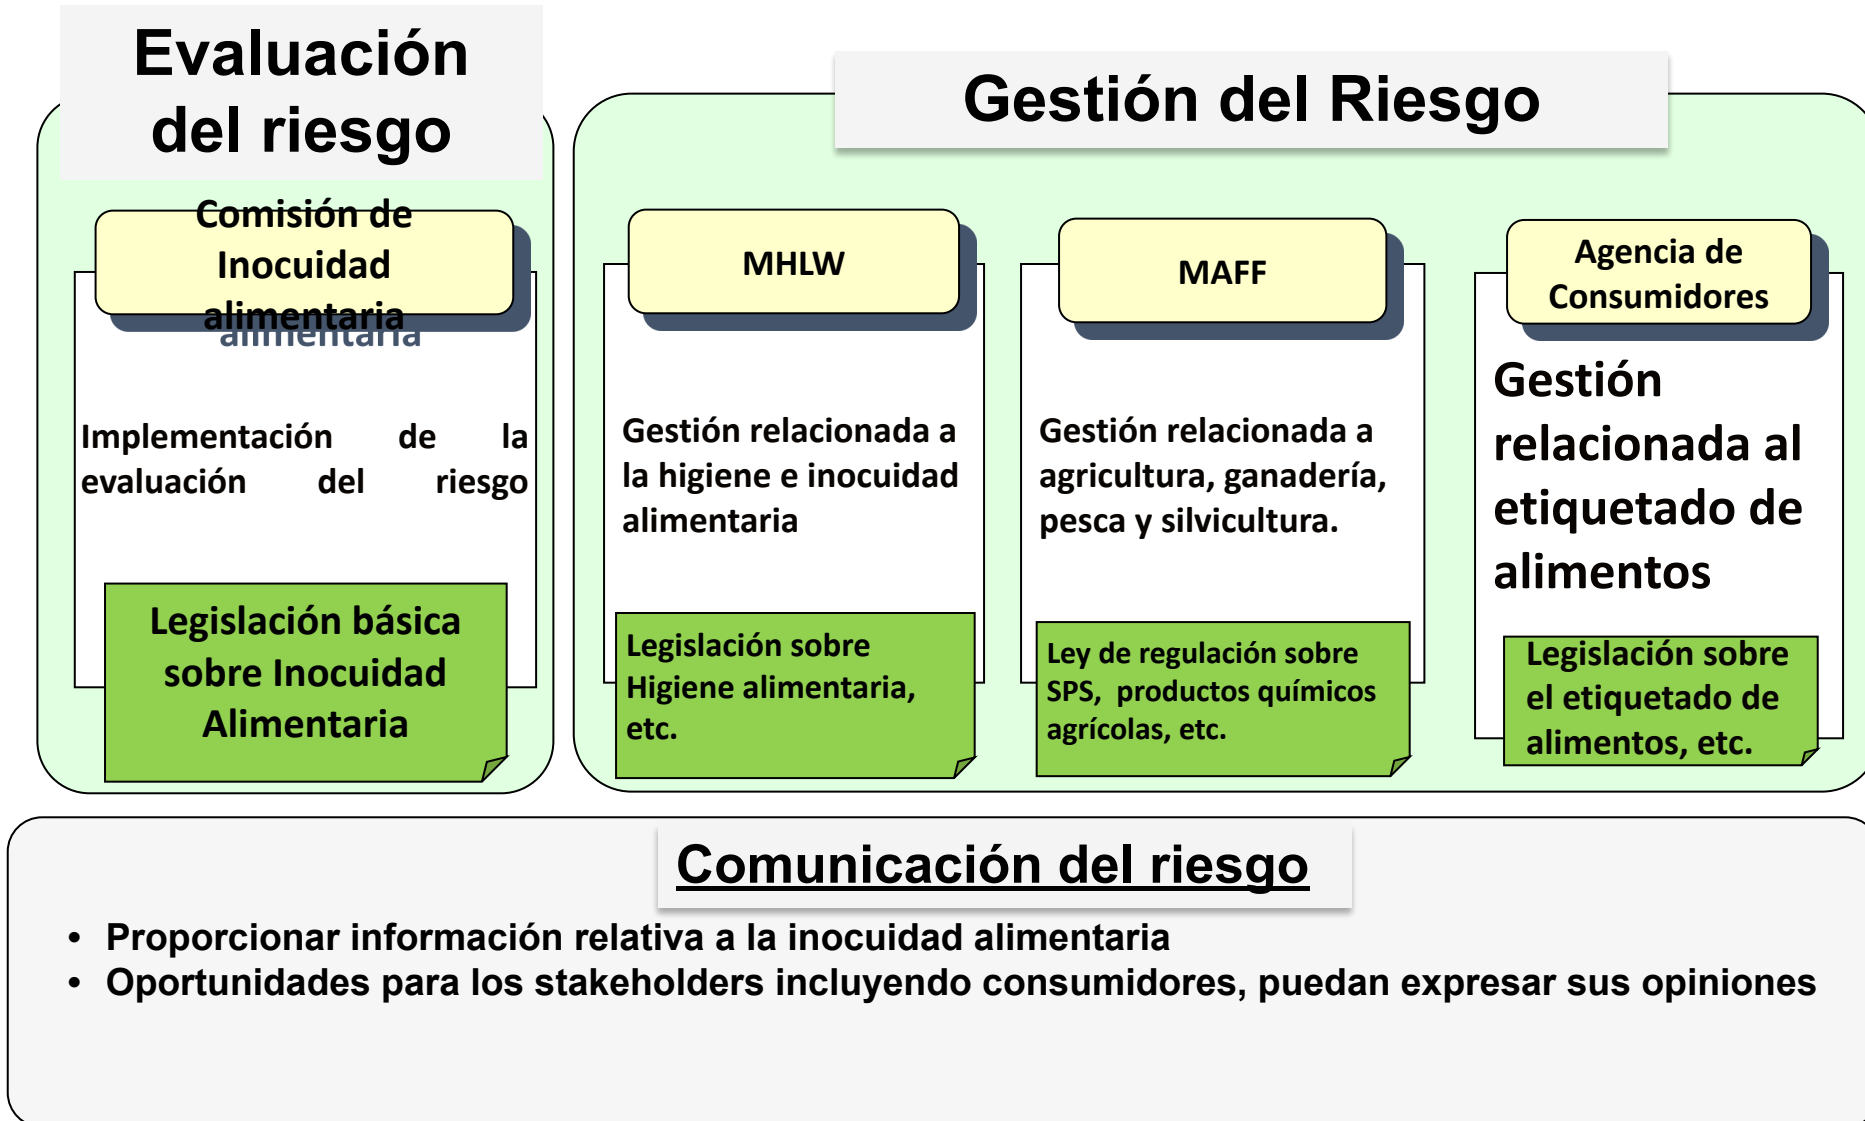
Evaluación del riesgo

Comisión de Inocuidad alimentaria

Implementación de la evaluación del riesgo

Legislación básica sobre Inocuidad Alimentaria

Gestión del Riesgo

MHLW

Gestión relacionada a la higiene e inocuidad alimentaria

Legislación sobre Higiene alimentaria, etc.

MAFF

Gestión relacionada a agricultura, ganadería, pesca y silvicultura.

Ley de regulación sobre SPS, productos químicos agrícolas, etc.

Agencia de Consumidores

Gestión relacionada al etiquetado de alimentos

Legislación sobre el etiquetado de alimentos, etc.

Comunicación del riesgo

• Proporcionar información relativa a la inocuidad alimentaria
• Oportunidades para los stakeholders incluyendo consumidores, puedan expresar sus opiniones